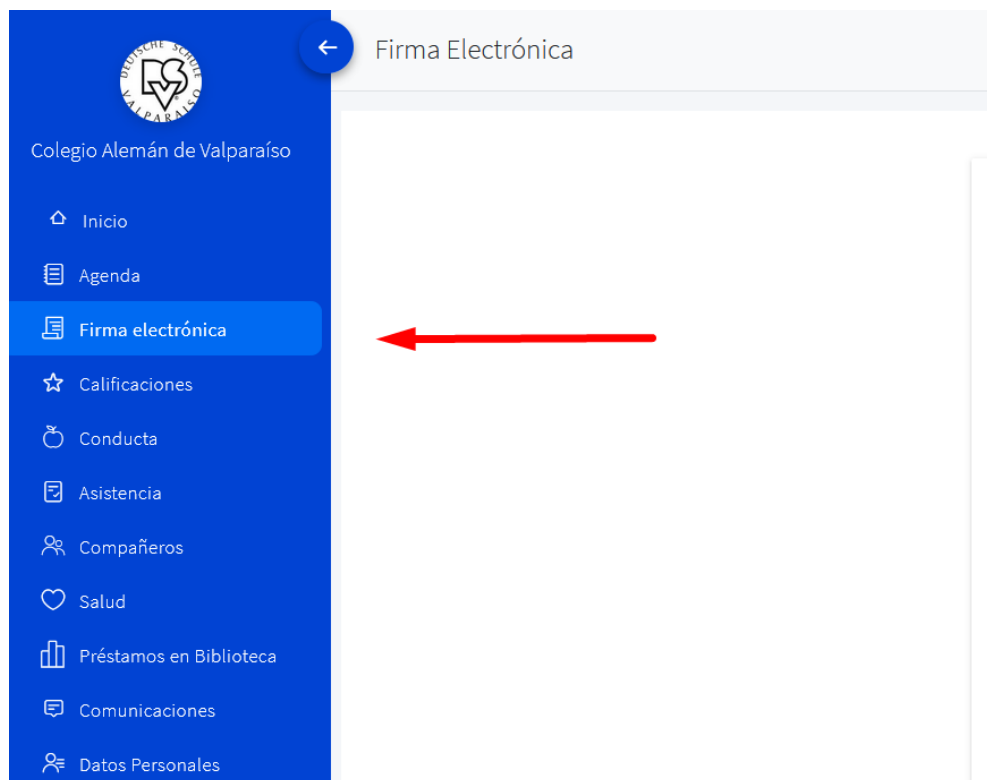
DEUTSCHE SCHULE
DSV
VALPARAÍSO

Colegio Alemán de Valparaíso

Inicio
Agenda
Firma electrónica
Calificaciones
Conducta
Asistencia
Compañeros
Salud
Préstamos en Biblioteca
Comunicaciones
Datos Personales

Firma Electrónica